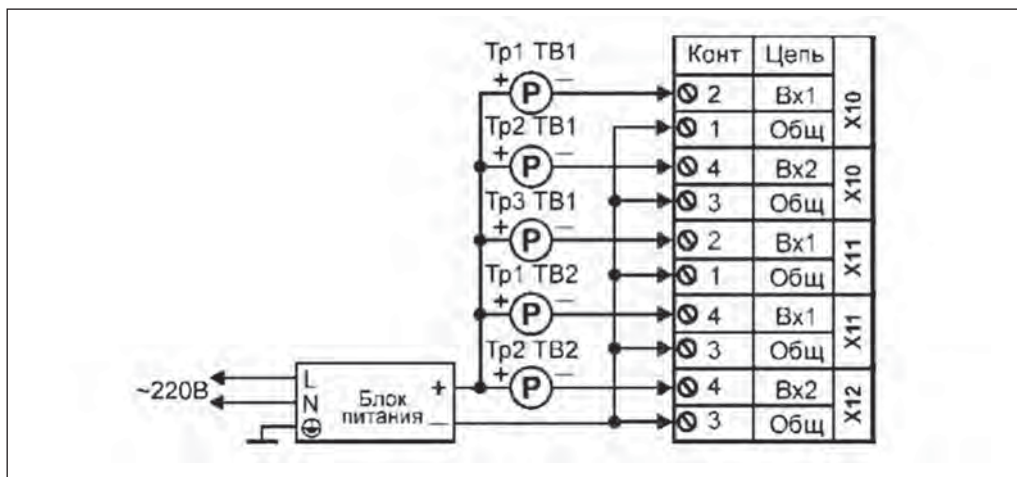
Тр1 ТВ1
+ P –
Тр2 ТВ1
+ P –
Тр3 ТВ1
+ P –
Тр1 ТВ2
+ P –
Тр2 ТВ2
+ P –

| Конт | Цепь | |
|---|---|---|
| 2 | Вх1 | X10 |
| 1 | Общ | X10 |
| 4 | Вх2 | X10 |
| 3 | Общ | X10 |
| 2 | Вх1 | X11 |
| 1 | Общ | X11 |
| 4 | Вх1 | X11 |
| 3 | Общ | X11 |
| 4 | Вх2 | X12 |
| 3 | Общ | X12 |

~220В
L
N
Блок питания
+
–